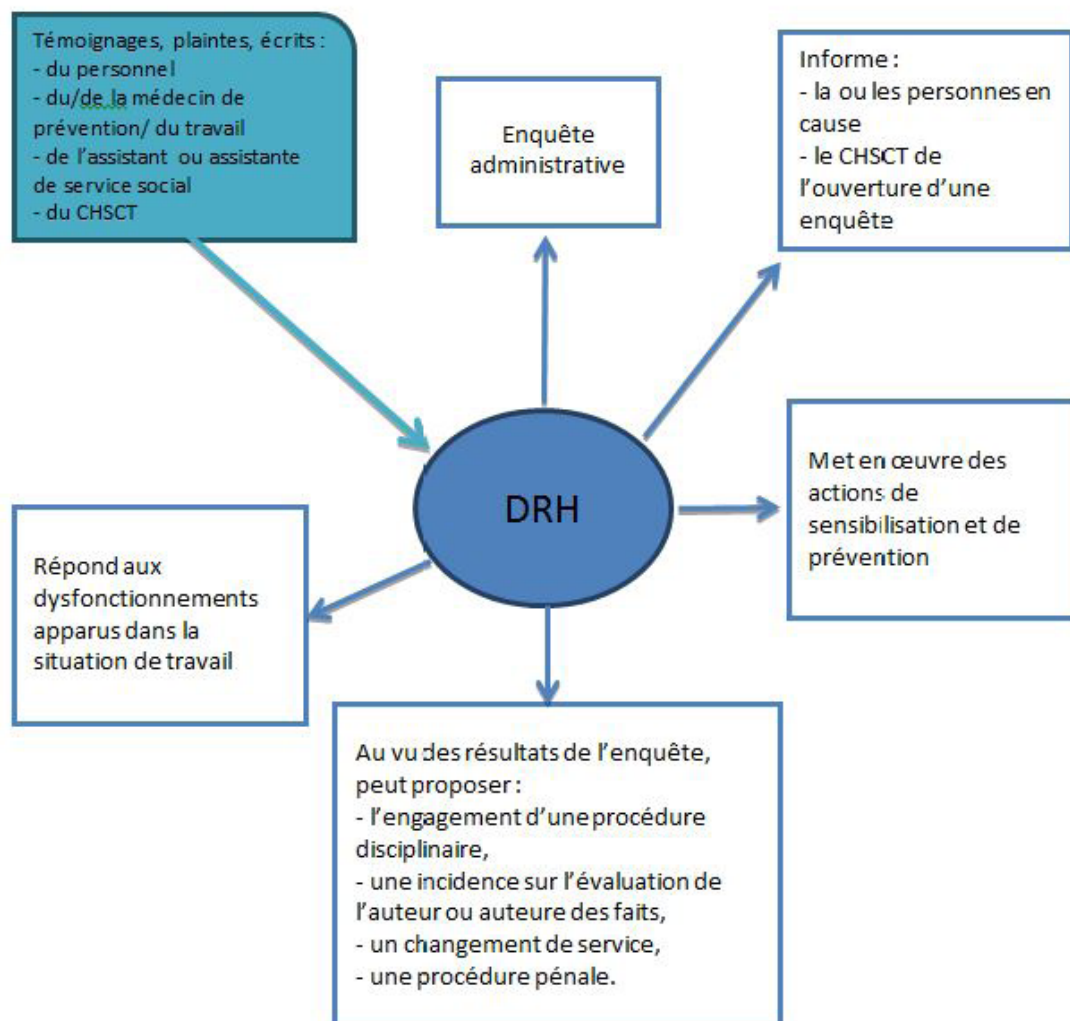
Témoignages, plaintes, écrits :
- du personnel
- du/de la médecin de prévention/ du travail
- de l'assistant ou assistante de service social
- du CHSCT

Enquête administrative

Informe :
- la ou les personnes en cause
- le CHSCT de l'ouverture d'une enquête

DRH

Met en œuvre des actions de sensibilisation et de prévention

Répond aux dysfonctionnements apparus dans la situation de travail

Au vu des résultats de l'enquête, peut proposer :
- l'engagement d'une procédure disciplinaire,
- une incidence sur l'évaluation de l'auteur ou auteure des faits,
- un changement de service,
- une procédure pénale.